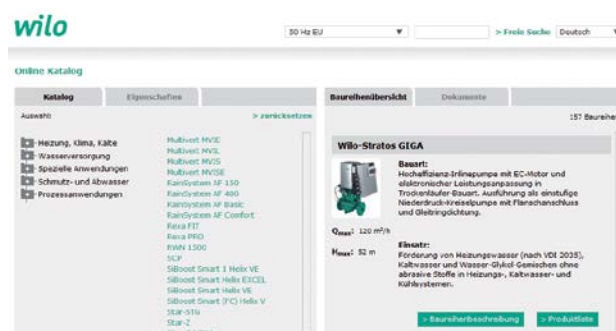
wilo

50 Hz EU

> Freie Suche Deutsch

Online Katalog

Katalog

Eigenschaften

Auswahl

> zurücksetzen

Heizung, Klima, Kälte
Wasserversorgung
Spezielle Anwendungen
Schmutz- und Abwasser
Prozessanwendungen

MultiVert MVIE
MultiVert MVIL
MultiVert MVIS
MultiVert MVISE
RainSystem AF 150
RainSystem AF 400
RainSystem AF Basic
RainSystem AF Comfort
Rexa FIT
Rexa PRO
RWN 1500
SCP
SiBoost Smart 1 Helix VE
SiBoost Smart Helix EXCEL
SiBoost Smart Helix VE
SiBoost Smart (FC) Helix V
Star-STG
Star-Z

Baureihenübersicht

Dokumente

157 Baureihe

Wilo-Stratos GIGA

Bauart:
Hocheffizienz-Inlinepumpe mit EC-Motor und elektronischer Leistungsanpassung in Trockenläufer-Bauart. Ausführung als einstufige Niederdruck-Kreiselpumpe mit Flanschanschluss und Gleitringdichtung.

$Q_{max}$: 120 m³/h

$H_{max}$: 52 m

Einsatz:
Förderung von Heizungswasser (nach VDI 2035), Kaltwasser und Wasser-Glykol-Gemischen ohne abrasive Stoffe in Heizungs-, Kaltwasser- und Kühlsystemen.

> Baureihenbeschreibung

> Produktliste